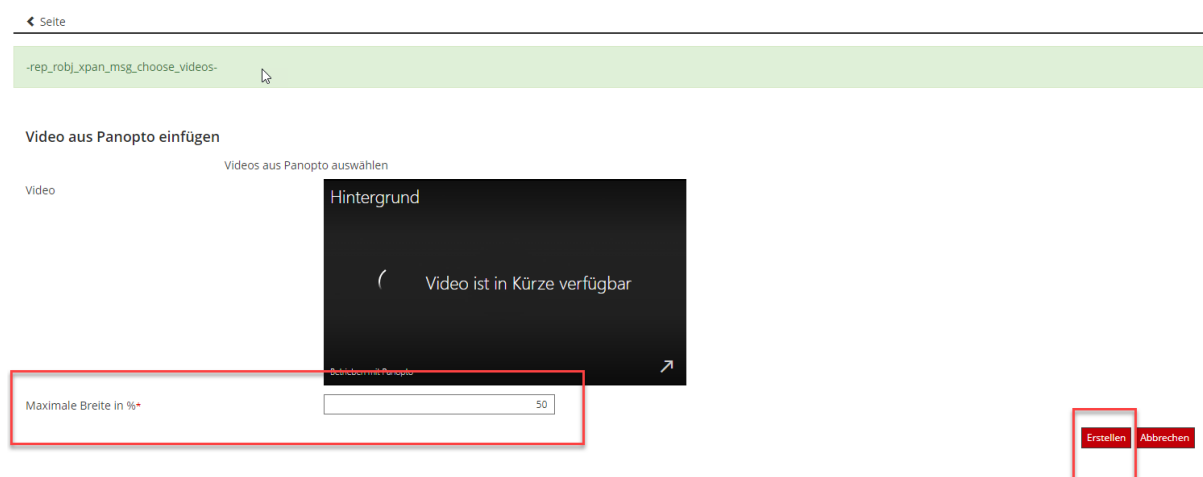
Seite

-rep_robj_xpan_msg_choose_videos-

Video aus Panopto einfügen

Videos aus Panopto auswählen

Video

Hintergrund

Video ist in Kürze verfügbar

Betrieben mit Panopto

Maximale Breite in %*

50

Erstellen

Abbrechen